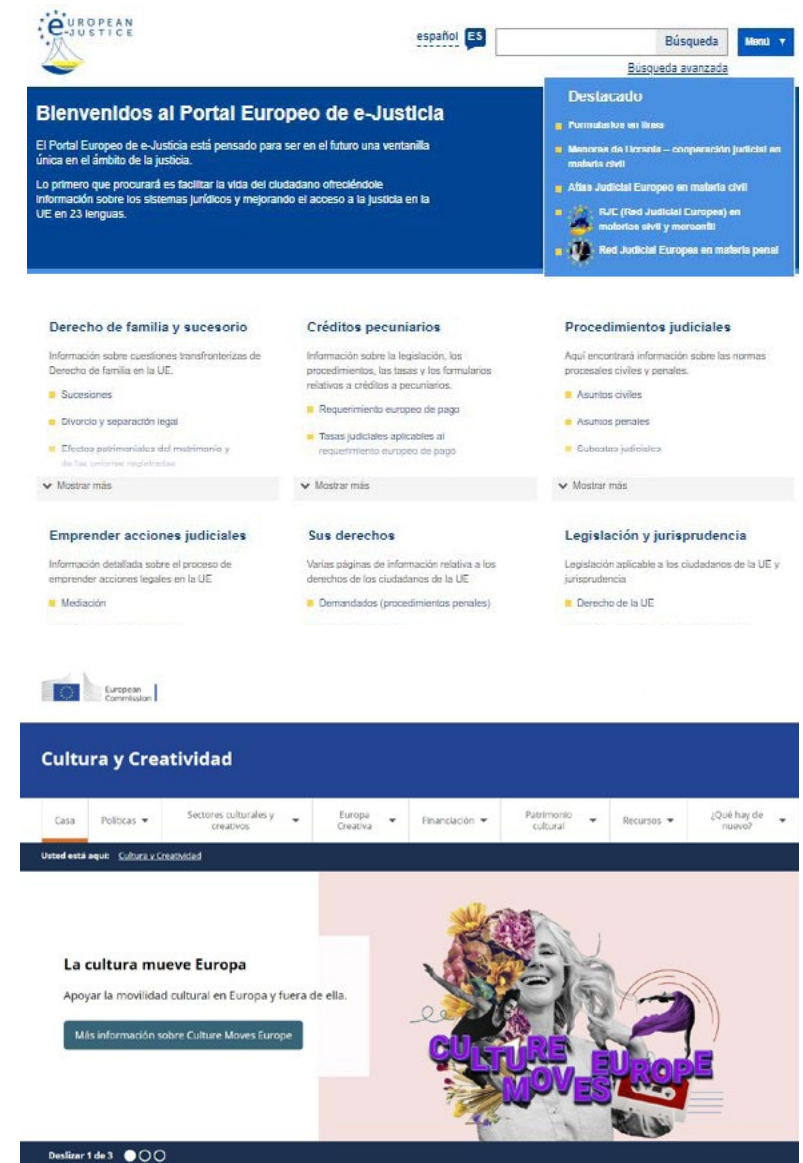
EUROPEAN e-JUSTICE

español ES

Búsqueda

Menú ▼

Búsqueda avanzada

Bienvenidos al Portal Europeo de e-Justicia

El Portal Europeo de e-Justicia está pensado para ser en el futuro una ventanilla única en el ámbito de la justicia.

Lo primero que procurará es facilitar la vida del ciudadano ofreciéndole información sobre los sistemas jurídicos y mejorando el acceso a la justicia en la UE en 23 lenguas.

Destacado

Formularios en línea

Memoria de Ucrania – cooperación judicial en materia civil

Atlas Judicial Europeo en materia civil

RJE (Red Judicial Europea) en materias civil y mercantil

Red Judicial Europea en materia penal

Derecho de familia y sucesorio

Información sobre cuestiones transfronterizas de Derecho de familia en la UE.

Sucesiones

Divorcio y separación legal

Efectos patrimoniales del matrimonio y de las uniones registradas

Mostrar más

Créditos pecuniarios

Información sobre la legislación, los procedimientos, las tasas y los formularios relativos a créditos a pecuniarios.

Requerimiento europeo de pago

Tasas judiciales aplicables al requerimiento europeo de pago

Mostrar más

Procedimientos judiciales

Aquí encontrará información sobre las normas procesales civiles y penales.

Asuntos civiles

Asuntos penales

Subastas judiciales

Mostrar más

Emprender acciones judiciales

Información detallada sobre el proceso de emprender acciones legales en la UE

Mediación

Sus derechos

Varias páginas de información relativa a los derechos de los ciudadanos de la UE

Demandados (procedimientos penales)

Legislación y jurisprudencia

Legislación aplicable a los ciudadanos de la UE y jurisprudencia

Derecho de la UE

European Commission

Cultura y Creatividad

Casa | Políticas ▼ | Sectores culturales y creativos ▼ | Europa Creativa ▼ | Financiación ▼ | Patrimonio cultural ▼ | Recursos ▼ | ¿Qué hay de nuevo? ▼

Usted está aquí: Cultura y Creatividad

La cultura mueve Europa

Apoyar la movilidad cultural en Europa y fuera de ella.

Más información sobre Culture Moves Europe

CULTURE MOVES EUROPE

Deslizar 1 de 3